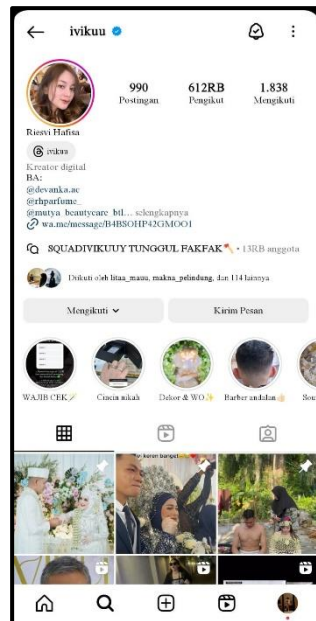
ivikuu

990 Postingan
612RB Pengikut
1.838 Mengikuti

Riesvi Hafisa
ivikuu
Kreator digital
BA:
@devanka.ac
@rhparfume_
@mutya_beautycare_btl... selengkapnya
wa.me/message/B4BSOHP42GMOO1

SQUADIVIKUUY TUNGGUL FAKFAK • 13RB anggota

Diikuti oleh litaa_mauu, makna_pelindung, dan 114 lainnya

Mengikuti
Kirim Pesan

WAJIB CEK
Cincin nikah
Dekor & WO
Barber andalan
Sou

keren banget